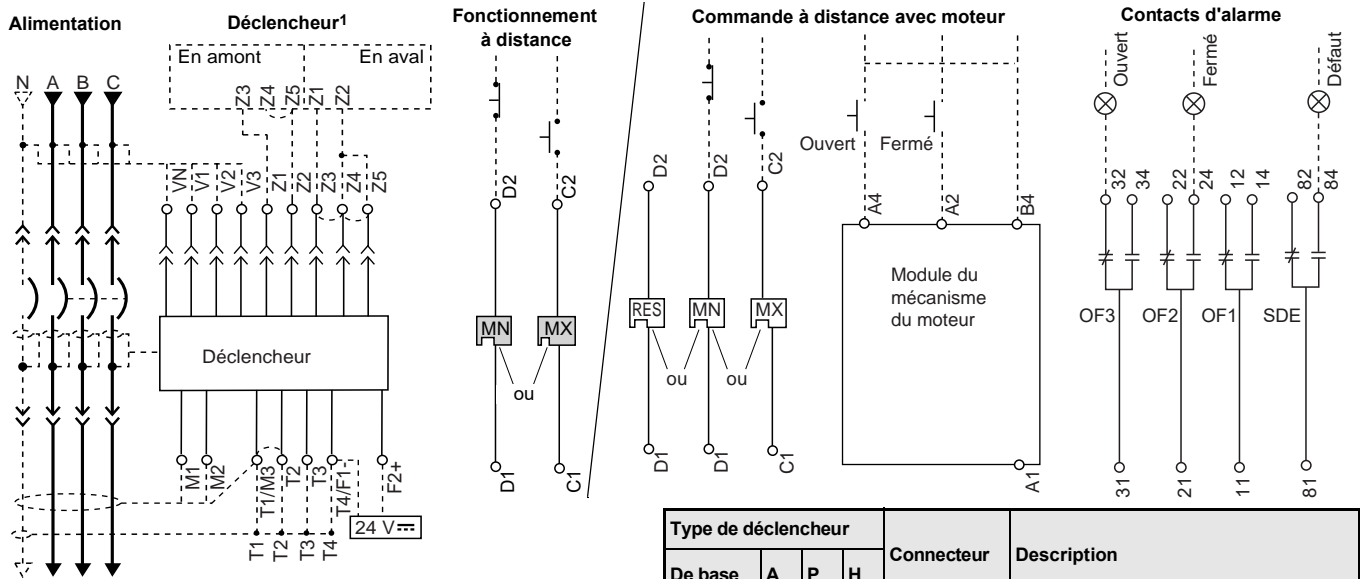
Alimentation

Déclencheur$^1$

En amont

En aval

Z3 Z4 Z5 Z1 Z2

N A B C

VN V1 V2 V3 Z1 Z2 Z3 Z4 Z5

Déclencheur

M1 M2 T1/M3 T2 T3 T4/F1- F2+

24 V$\overline{=}$

T1 T2 T3 T4

Fonctionnement à distance

D2 C2

MN MX

ou

D1 C1

Commande à distance avec moteur

D2 D2 C2

Ouvert Fermé

A4 A2 B4

RES MN MX

ou ou

Module du mécanisme du moteur

D1 D1 C1 A1

Contacts d'alarme

Ouvert Fermé Défaut

32 34 22 24 12 14 82 84

OF3 OF2 OF1 SDE

31 21 11 81

| Type de déclencheur | | | | Connecteur | Description |
|---|---|---|---|---|---|
| De base | A | P | H | | |